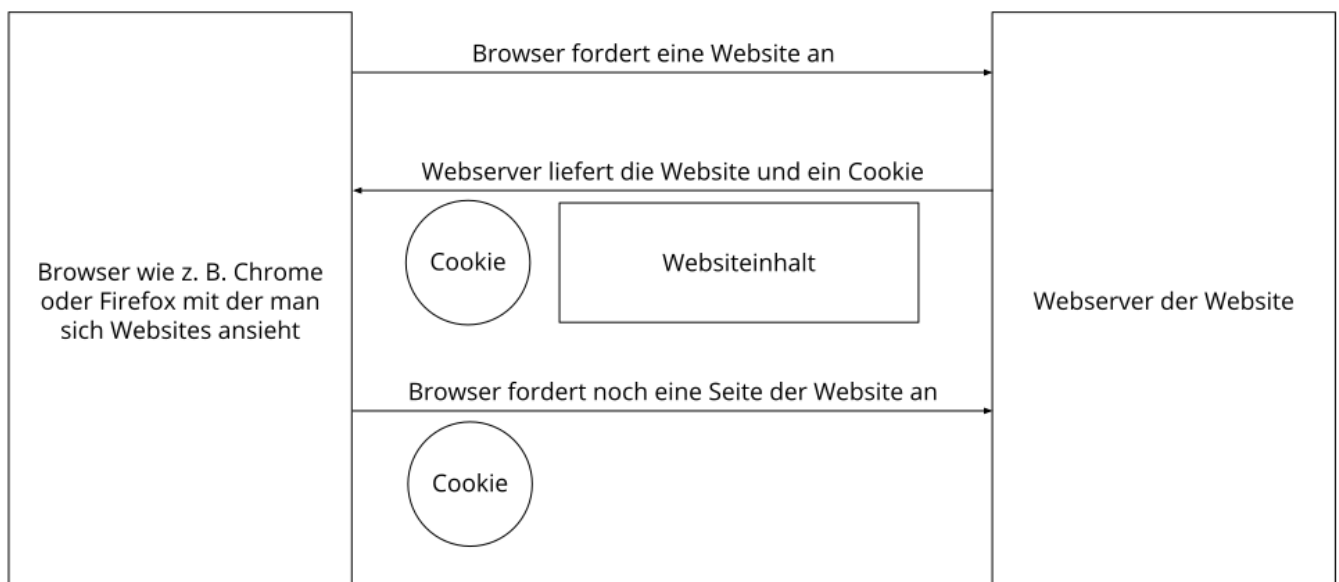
Browser wie z. B. Chrome oder Firefox mit der man sich Websites ansieht

Browser fordert eine Website an

Webserver liefert die Website und ein Cookie

Cookie

Websiteinhalt

Browser fordert noch eine Seite der Website an

Cookie

Webserver der Website